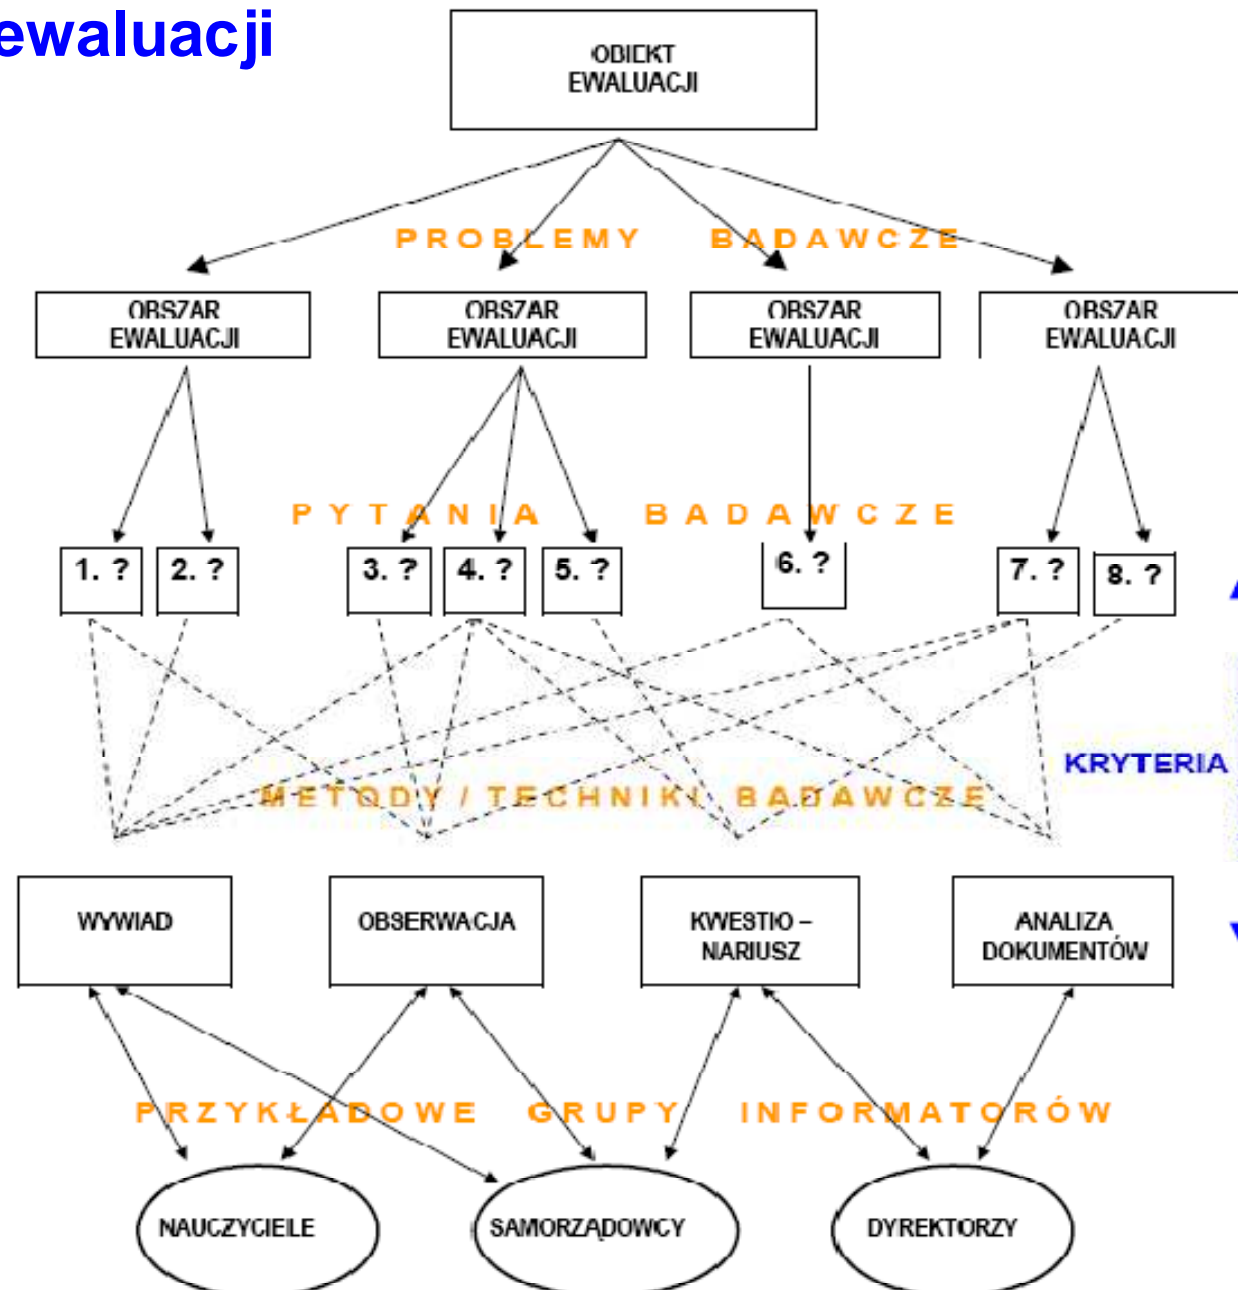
ewaluacji

OBIEKT EWALUACJI

PROBLEMY BADAWCZE

OBSZAR EWALUACJI

OBSZAR EWALUACJI

OBSZAR EWALUACJI

OBSZAR EWALUACJI

PYTANIA BADAWCZE

1. ?

2. ?

3. ?

4. ?

5. ?

6. ?

7. ?

8. ?

KRYTERIA

METODY / TECHNIKI BADAWCZE

WYWIAD

OBSERWACJA

KWESTIO – NARIUSZ

ANALIZA DOKUMENTÓW

PRZYKŁADOWE GRUPY INFORMATORÓW

NAUCZYCIELE

SAMORZĄDOWCY

DYREKTORZY